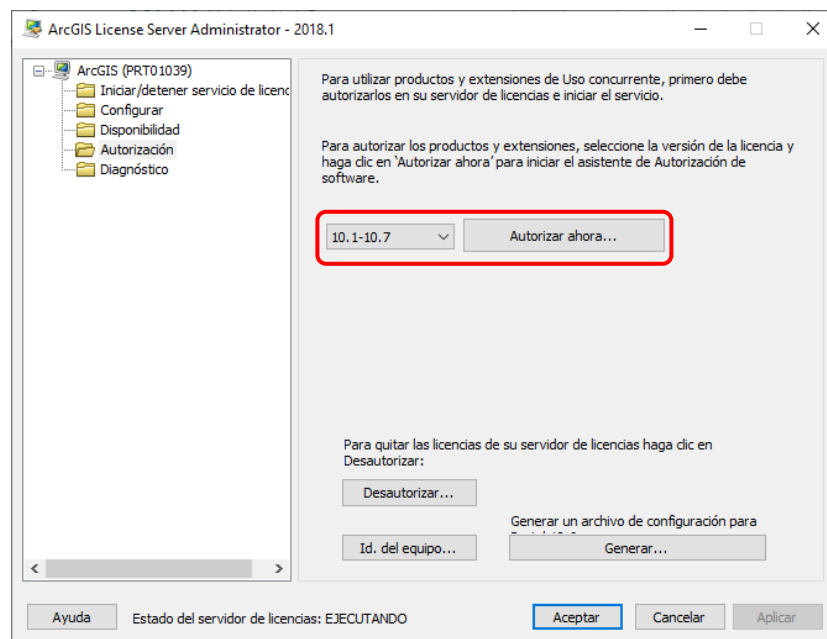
ArcGIS License Server Administrator - 2018.1

ArcGIS (PRT01039)
Iniciar/detener servicio de licenc
Configurar
Disponibilidad
Autorización
Diagnóstico

Para utilizar productos y extensiones de Uso concurrente, primero debe autorizarlos en su servidor de licencias e iniciar el servicio.

Para autorizar los productos y extensiones, seleccione la versión de la licencia y haga clic en 'Autorizar ahora' para iniciar el asistente de Autorización de software.

10.1-10.7
Autorizar ahora...

Para quitar las licencias de su servidor de licencias haga clic en Desautorizar:

Desautorizar...

Generar un archivo de configuración para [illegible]

Id. del equipo...
Generar...

Ayuda
Estado del servidor de licencias: EJECUTANDO
Aceptar
Cancelar
Aplicar